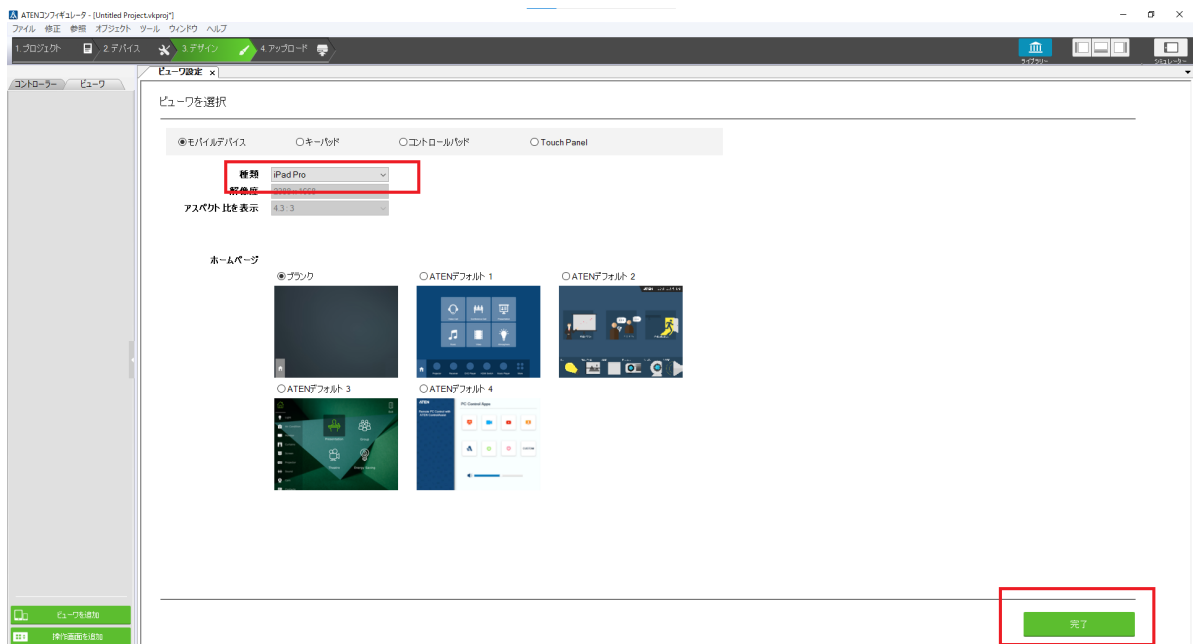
ATENコンフィギュレータ - [Untitled Project.vkproj*]

ファイル 修正 参照 オブジェクト ツール ウィンドウ ヘルプ

1.プロジェクト 2.デバイス 3.デザイン 4.アップロード

ライブラリー シミュレーター

コントローラー ビューワ

ビューワ設定 ×

ビューワを選択

◉モバイルデバイス ○キーパッド ○コントロールパッド ○Touch Panel

種類 iPad Pro

解像度 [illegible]

アスペクト比を表示 4:3

ホームページ

◉ブランク ○ATENデフォルト 1 ○ATENデフォルト 2

○ATENデフォルト 3 ○ATENデフォルト 4

ビューワを追加

操作画面を追加

完了